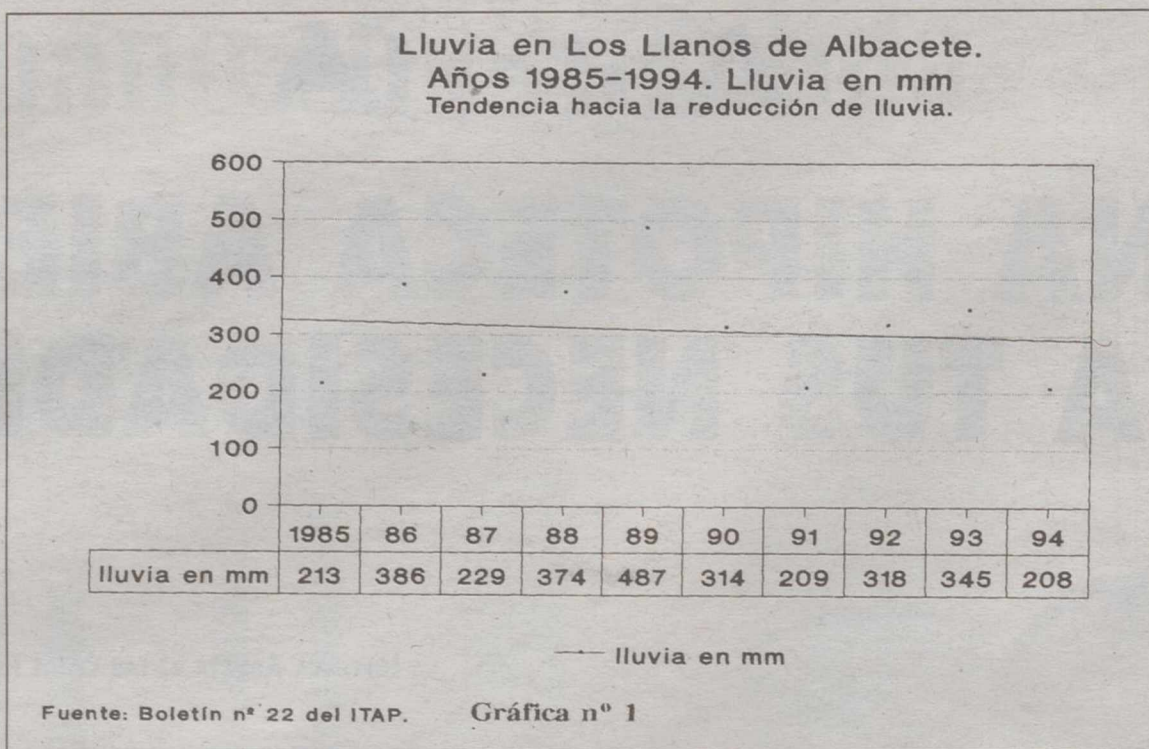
Lluvia en Los Llanos de Albacete.
Años 1985-1994. Lluvia en mm
Tendencia hacia la reducción de lluvia.

600
500
400
300
200
100
0

|  | 1985 | 86 | 87 | 88 | 89 | 90 | 91 | 92 | 93 | 94 |
|---|---|---|---|---|---|---|---|---|---|---|
| lluvia en mm | 213 | 386 | 229 | 374 | 487 | 314 | 209 | 318 | 345 | 208 |

lluvia en mm

Fuente: Boletín nº 22 del ITAP. Gráfica nº 1